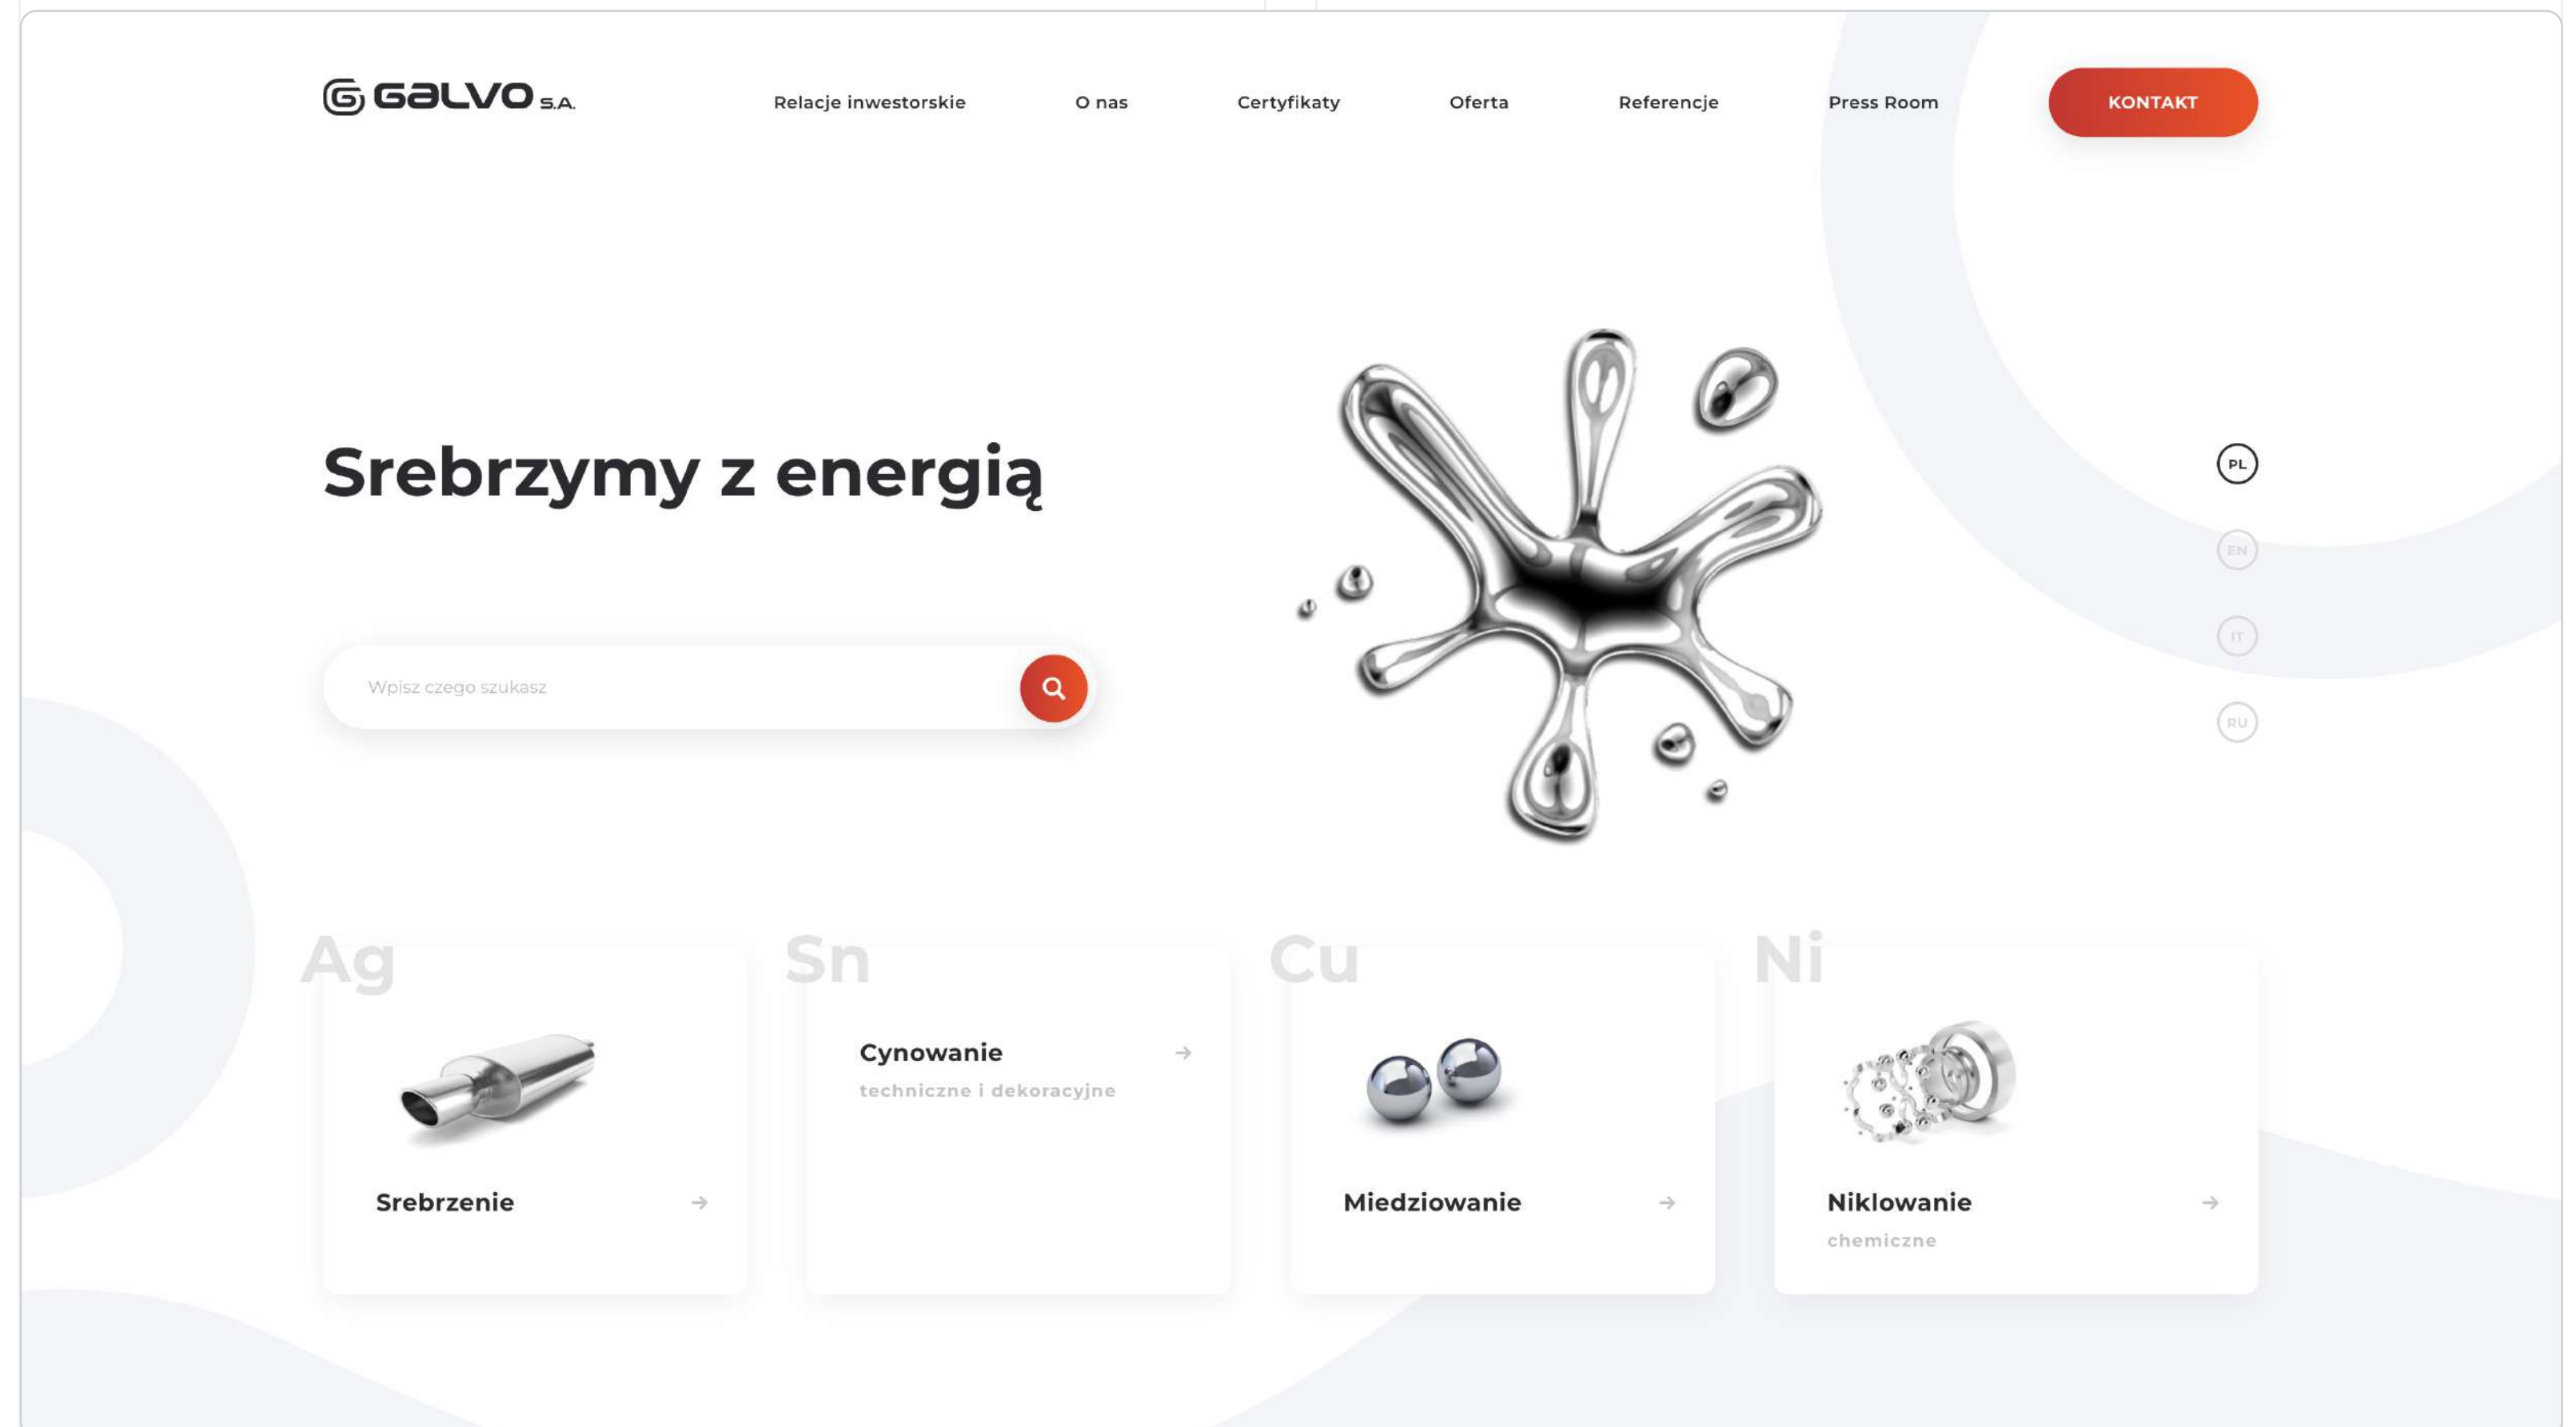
GALVO S.A.

Relacje inwestorskie O nas Certyfikaty Oferta Referencje Press Room KONTAKT

Srebrzymy z energią

Wpisz czego szukasz

PL
EN
IT
RU

Ag
Srebrzenie

Sn
Cynowanie
techniczne i dekoracyjne

Cu
Miedziowanie

Ni
Niklowanie
chemiczne